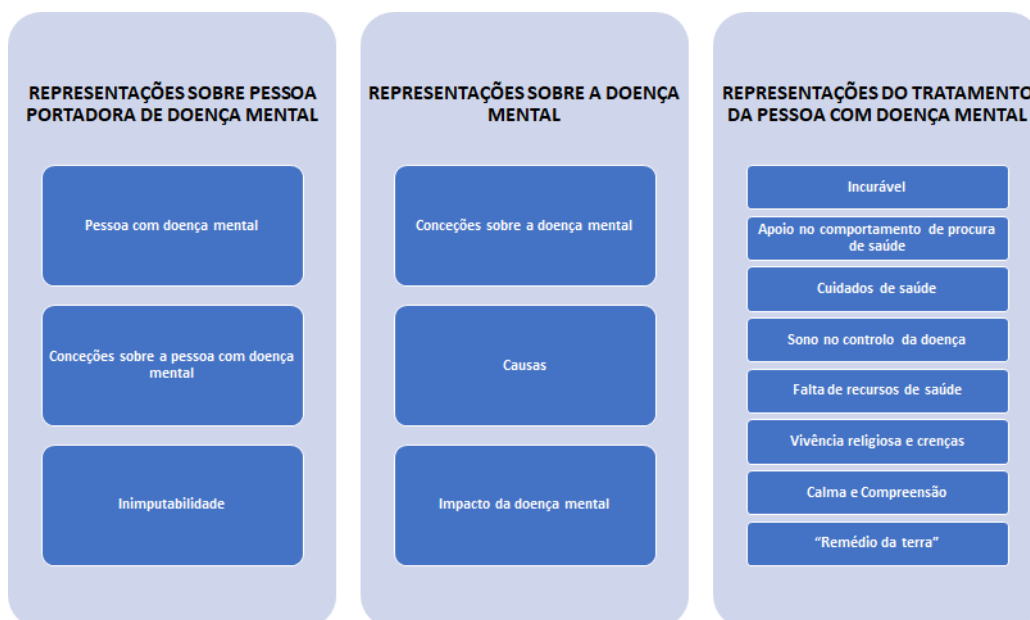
REPRESENTAÇÕES SOBRE PESSOA PORTADORA DE DOENÇA MENTAL

Pessoa com doença mental

Conceções sobre a pessoa com doença mental

Inimputabilidade

REPRESENTAÇÕES SOBRE A DOENÇA MENTAL

Conceções sobre a doença mental

Causas

Impacto da doença mental

REPRESENTAÇÕES DO TRATAMENTO DA PESSOA COM DOENÇA MENTAL

Incurável

Apoio no comportamento de procura de saúde

Cuidados de saúde

Sono no controlo da doença

Falta de recursos de saúde

Vivência religiosa e crenças

Calma e Compreensão

"Remédio da terra"